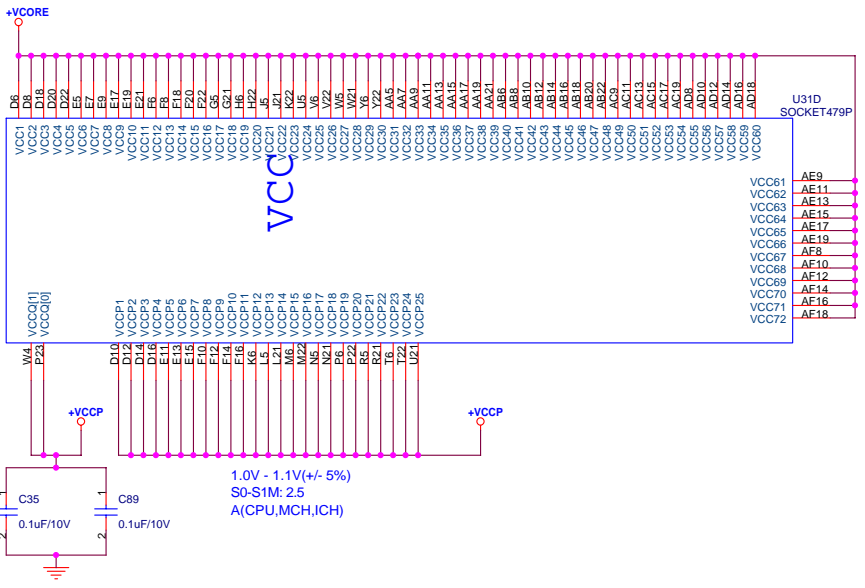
+VCORE

D6 D8 D18 D20 D22 E5 E7 E9 E17 E19 E21 F6 F8 F18 F20 F22 G5 G21 H6 H22 J5 J21 K22 U5 V6 V22 W5 W21 Y6 Y22 AA5 AA7 AA9 AA11 AA13 AA15 AA17 AA19 AA21 AB6 AB8 AB10 AB12 AB14 AB16 AB18 AB20 AB22 AC9 AC11 AC13 AC15 AC17 AC19 AD8 AD10 AD12 AD14 AD16 AD18

U31D
SOCKET479P

VCC1 VCC2 VCC3 VCC4 VCC5 VCC6 VCC7 VCC8 VCC9 VCC10 VCC11 VCC12 VCC13 VCC14 VCC15 VCC16 VCC17 VCC18 VCC19 VCC20 VCC21 VCC22 VCC23 VCC24 VCC25 VCC26 VCC27 VCC28 VCC29 VCC30 VCC31 VCC32 VCC33 VCC34 VCC35 VCC36 VCC37 VCC38 VCC39 VCC40 VCC41 VCC42 VCC43 VCC44 VCC45 VCC46 VCC47 VCC48 VCC49 VCC50 VCC51 VCC52 VCC53 VCC54 VCC55 VCC56 VCC57 VCC58 VCC59 VCC60

VCC

VCC61 AE9
VCC62 AE11
VCC63 AE13
VCC64 AE15
VCC65 AE17
VCC66 AE19
VCC67 AF8
VCC68 AF10
VCC69 AF12
VCC70 AF14
VCC71 AF16
VCC72 AF18

VCCQ[1] VCCQ[0]

VCCP1 VCCP2 VCCP3 VCCP4 VCCP5 VCCP6 VCCP7 VCCP8 VCCP9 VCCP10 VCCP11 VCCP12 VCCP13 VCCP14 VCCP15 VCCP16 VCCP17 VCCP18 VCCP19 VCCP20 VCCP21 VCCP22 VCCP23 VCCP24 VCCP25

W4 P23

D10 D12 D14 D16 E11 E13 E15 F10 F12 F14 F16 K6 L5 L21 M6 M22 N5 N21 P6 P22 R5 R21 T6 T22 U21

+VCCP

+VCCP

1.0V - 1.1V(+/- 5%)
S0-S1M: 2.5
A(CPU,MCH,ICH)

C35
1
0.1uF/10V
2

C89
1
0.1uF/10V
2